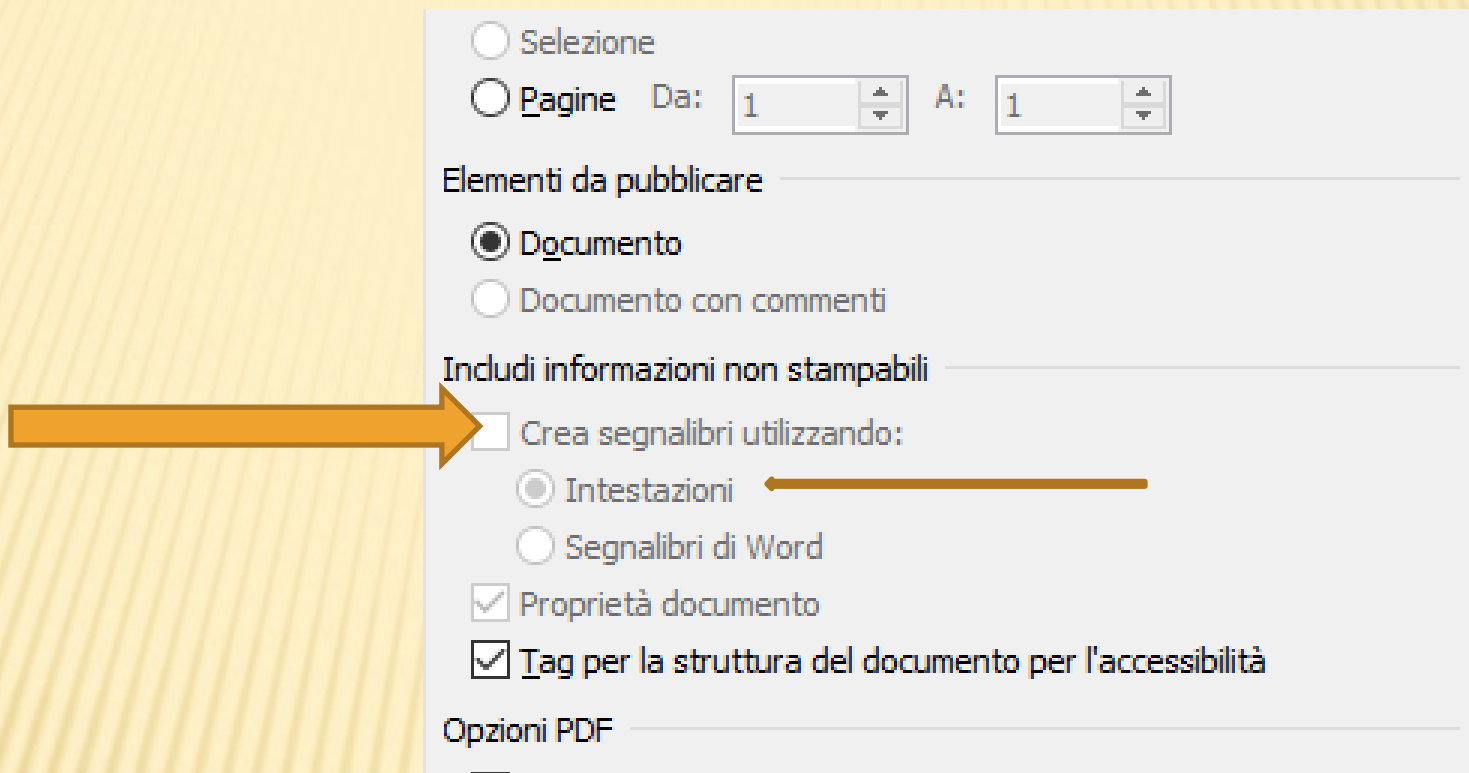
Selezione

Pagine Da: 1 A: 1

Elementi da pubblicare

Documento

Documento con commenti

Includi informazioni non stampabili

Crea segnalibri utilizzando:

Intestazioni

Segnalibri di Word

Proprietà documento

Tag per la struttura del documento per l'accessibilità

Opzioni PDF